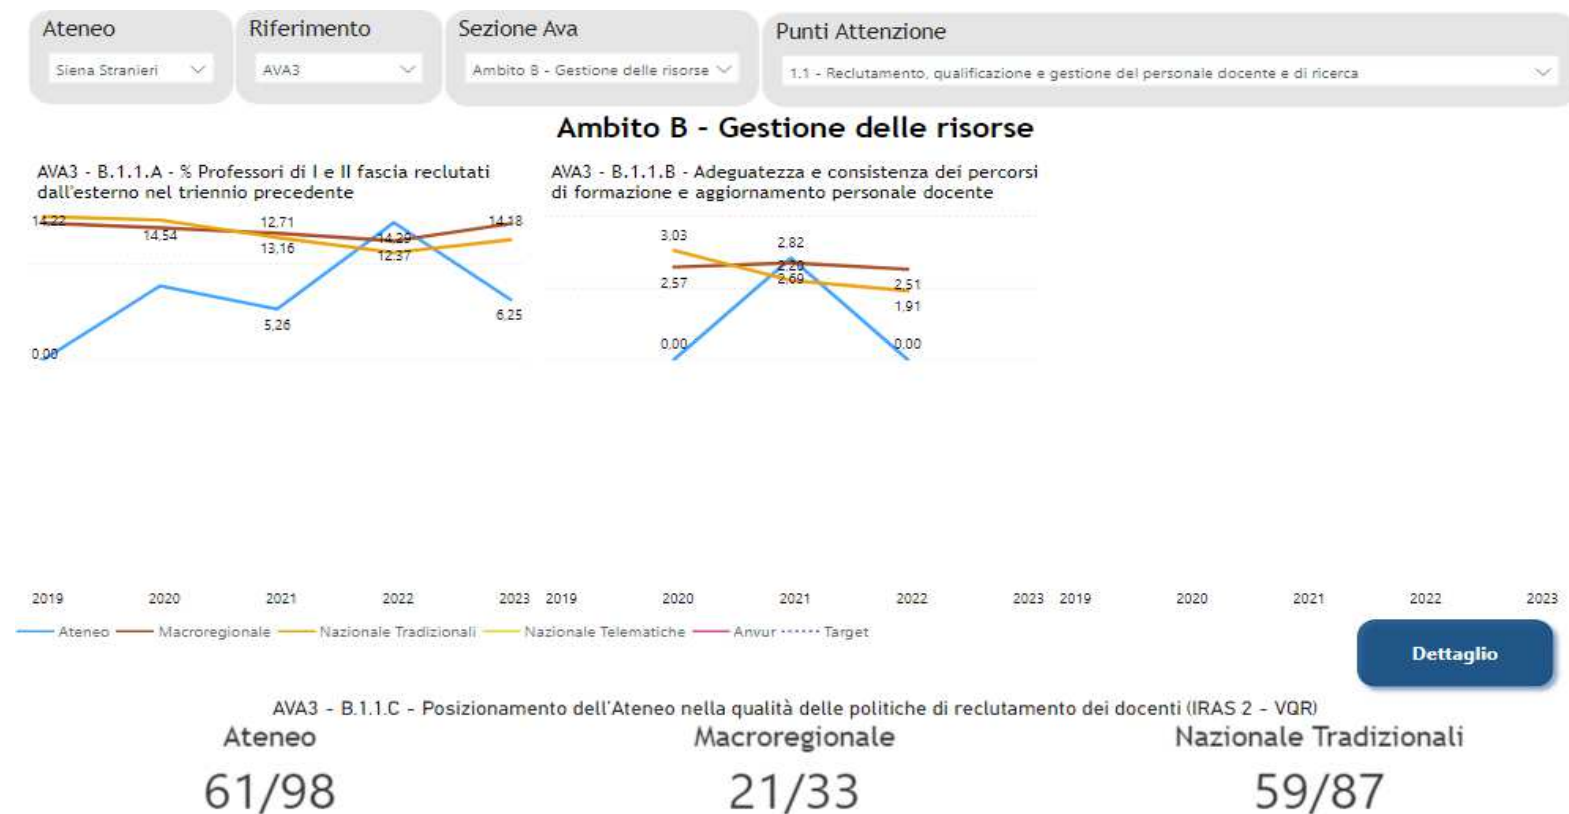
Ateneo
Siena Stranieri

Riferimento
AVA3

Sezione Ava
Ambito B - Gestione delle risorse

Punti Attenzione
1.1 - Reclutamento, qualificazione e gestione del personale docente e di ricerca

Ambito B - Gestione delle risorse

AVA3 - B.1.1.A - % Professori di I e II fascia reclutati dall'esterno nel triennio precedente

14,22
14,54
12,71
13,16
14,29
12,37
14,18
5,26
6,25
0,00

2019 2020 2021 2022 2023

AVA3 - B.1.1.B - Adeguatezza e consistenza dei percorsi di formazione e aggiornamento personale docente

3,03
2,82
2,57
2,20
2,69
2,51
1,91
0,00
0,00

2019 2020 2021 2022 2023

2019 2020 2021 2022 2023

Ateneo Macroregionale Nazionale Tradizionali Nazionale Telematiche Anvur Target

Dettaglio

AVA3 - B.1.1.C - Posizionamento dell'Ateneo nella qualità delle politiche di reclutamento dei docenti (IRAS 2 - VQR)

Ateneo
61/98

Macroregionale
21/33

Nazionale Tradizionali
59/87